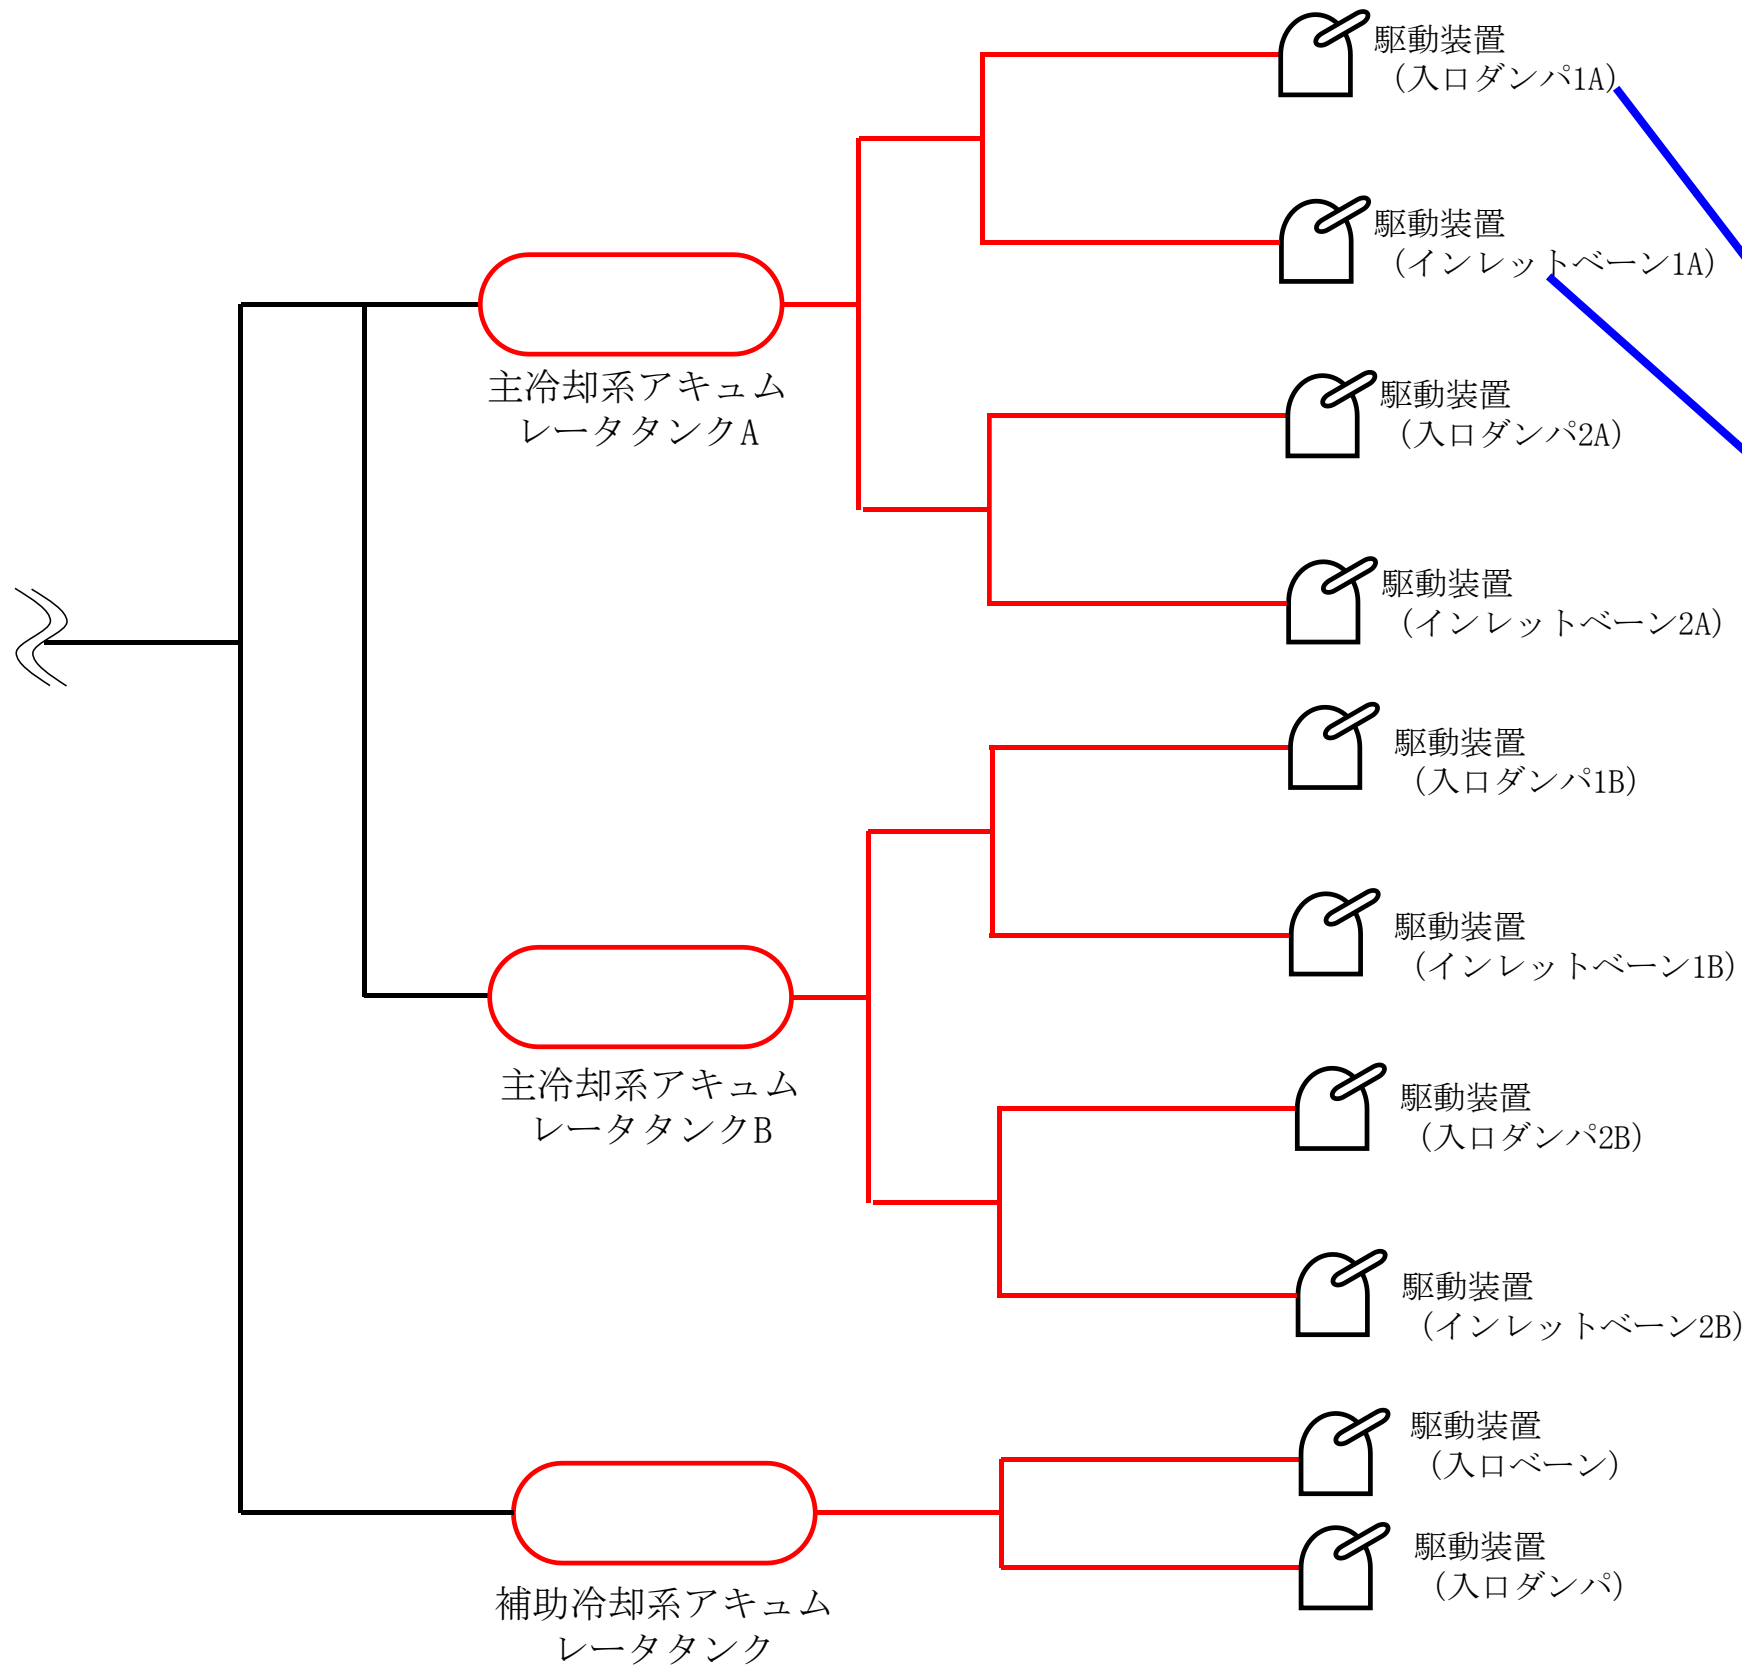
駆動装置
（入口ダンパ1A）

駆動装置
（インレットベーン1A）

主冷却系アキュムレータタンクA

駆動装置
（入口ダンパ2A）

駆動装置
（インレットベーン2A）

駆動装置
（入口ダンパ1B）

駆動装置
（インレットベーン1B）

主冷却系アキュムレータタンクB

駆動装置
（入口ダンパ2B）

駆動装置
（インレットベーン2B）

駆動装置
（入口ベーン）

駆動装置
（入口ダンパ）

補助冷却系アキュムレータタンク